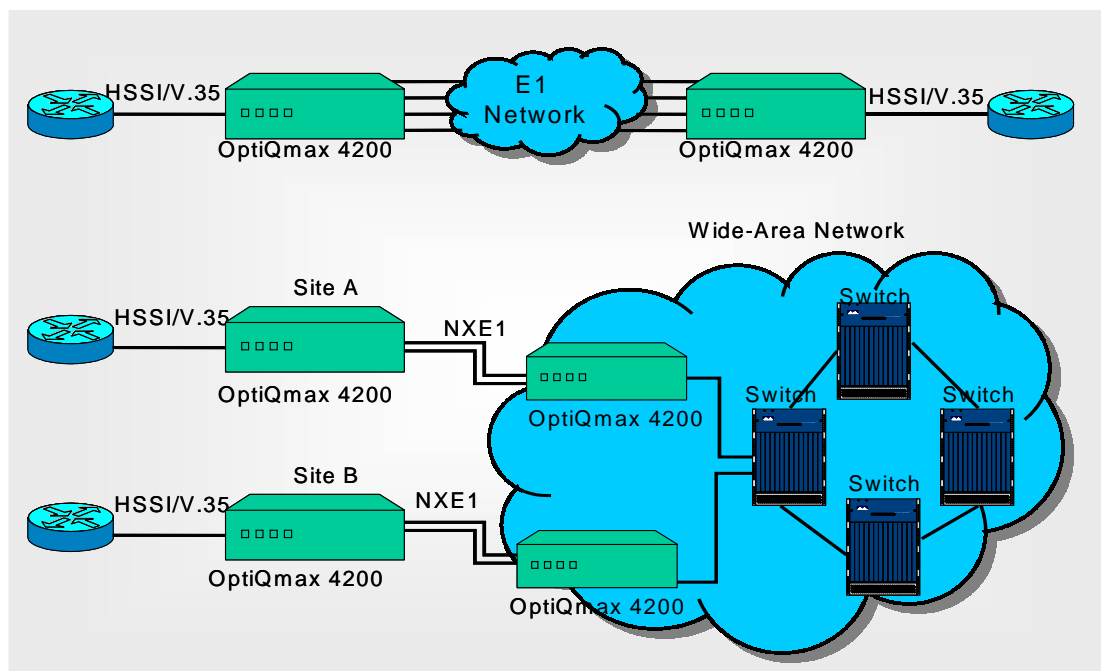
HSSI/V.35

OptiQmax 4200

E1 Network

OptiQmax 4200

HSSI/V.35

Wide-Area Network

Site A

HSSI/V.35

NXE1

OptiQmax 4200

Switch

OptiQmax 4200

Switch

Switch

Site B

HSSI/V.35

NXE1

Switch

OptiQmax 4200

OptiQmax 4200